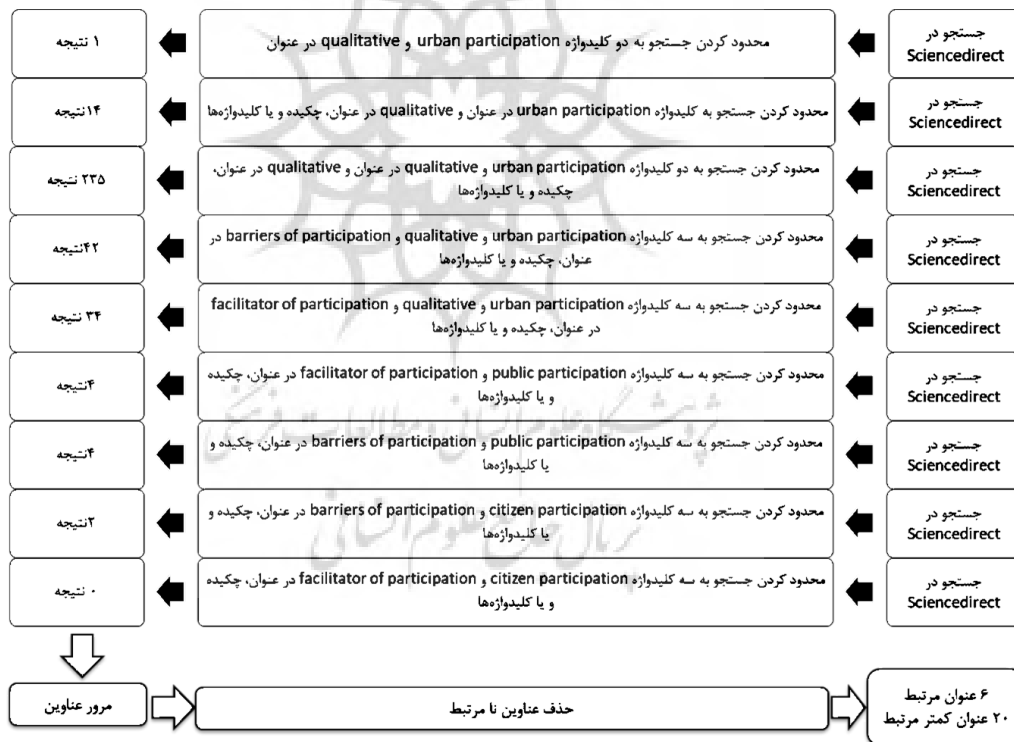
جستجو در Sciencedirect

محدود کردن جستجو به دو کلیدواژه urban participation و qualitative در عنوان

۱ نتیجه

جستجو در Sciencedirect

محدود کردن جستجو به کلیدواژه urban participation در عنوان و qualitative در عنوان، چکیده و یا کلیدواژه‌ها

۱۴نتیجه

جستجو در Sciencedirect

محدود کردن جستجو به دو کلیدواژه urban participation و qualitative در عنوان و qualitative در عنوان، چکیده و یا کلیدواژه‌ها

۲۳۵ نتیجه

جستجو در Sciencedirect

محدود کردن جستجو به سه کلیدواژه urban participation و qualitative و barriers of participation در عنوان، چکیده و یا کلیدواژه‌ها

۴۲نتیجه

جستجو در Sciencedirect

محدود کردن جستجو به سه کلیدواژه urban participation و qualitative و facilitator of participation در عنوان، چکیده و یا کلیدواژه‌ها

۳۴ نتیجه

جستجو در Sciencedirect

محدود کردن جستجو به سه کلیدواژه public participation و facilitator of participation در عنوان، چکیده و یا کلیدواژه‌ها

۴نتیجه

جستجو در Sciencedirect

محدود کردن جستجو به سه کلیدواژه public participation و barriers of participation در عنوان، چکیده و یا کلیدواژه‌ها

۴نتیجه

جستجو در Sciencedirect

محدود کردن جستجو به سه کلیدواژه citizen participation و barriers of participation در عنوان، چکیده و یا کلیدواژه‌ها

۲نتیجه

جستجو در Sciencedirect

محدود کردن جستجو به سه کلیدواژه citizen participation و facilitator of participation در عنوان، چکیده و یا کلیدواژه‌ها

۰ نتیجه

مرور عناوین

حذف عناوین نا مرتبط

۶ عنوان مرتبط
۲۰ عنوان کمتر مرتبط